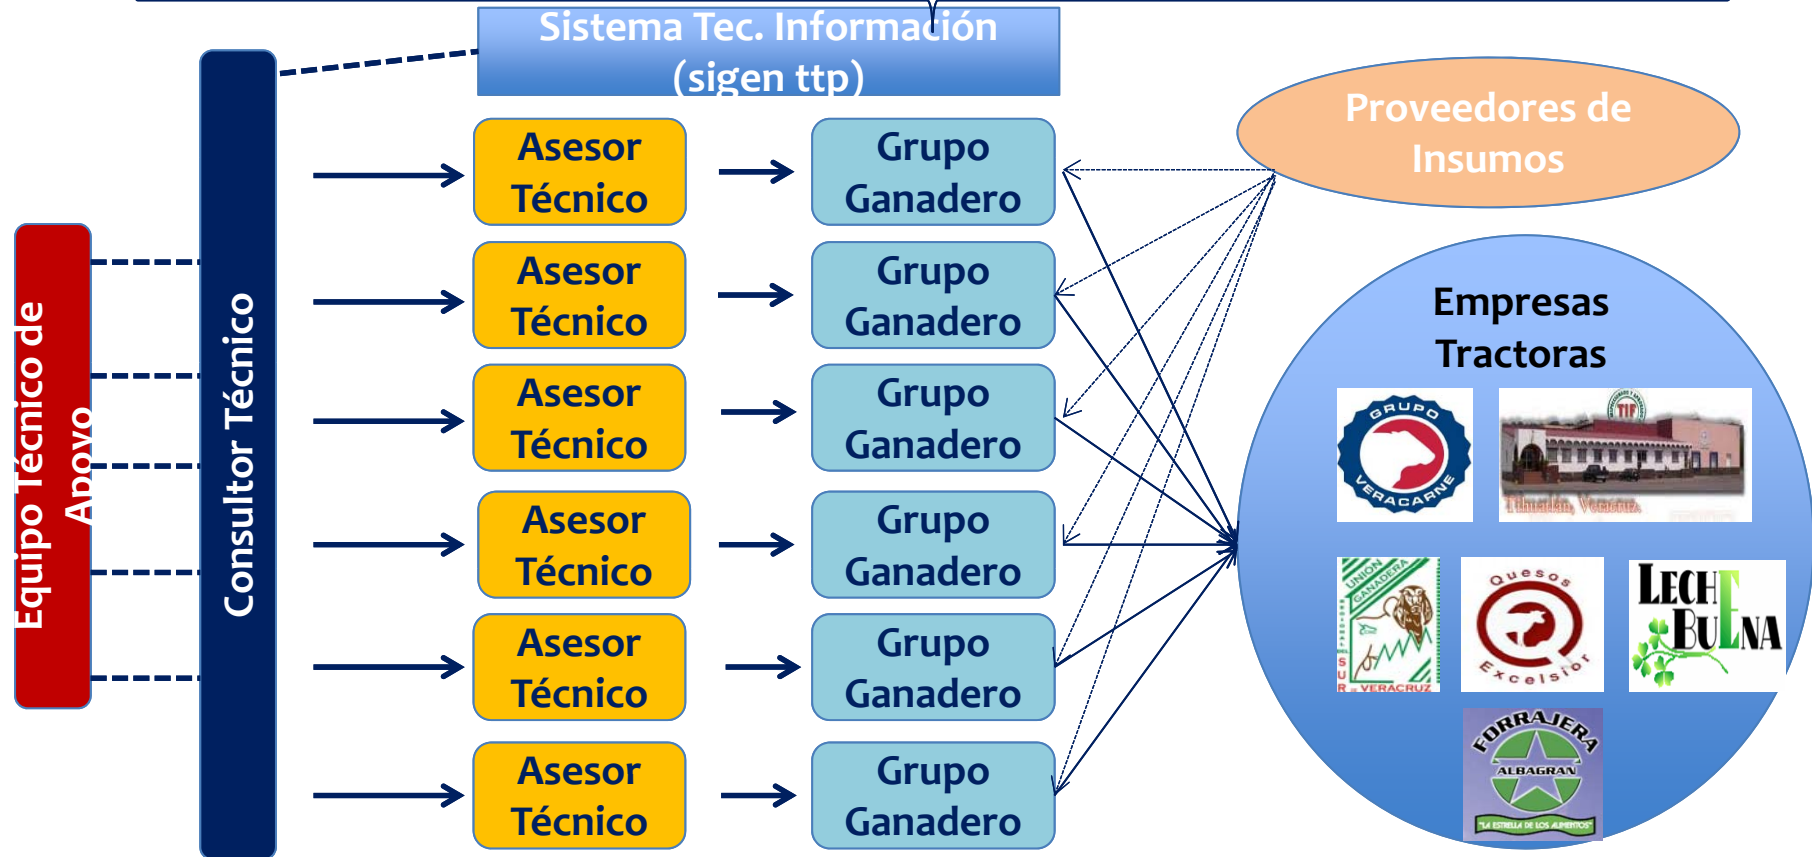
Sistema Tec. Información (sigen ttp)

Equipo Técnico de Apoyo

Consultor Técnico

Asesor Técnico

Grupo Ganadero

Asesor Técnico

Grupo Ganadero

Asesor Técnico

Grupo Ganadero

Asesor Técnico

Grupo Ganadero

Asesor Técnico

Grupo Ganadero

Asesor Técnico

Grupo Ganadero

Proveedores de Insumos

Empresas Tractoras

GRUPO VERACARNE

TIF

Tlalixcoyan, Veracruz

UNION GANADERA SUR VERACRUZ

Quesos Excelsior

LECHE BUENA

FORRAJERA ALBAGRAN

"LA ESTRELLA DE LOS ALIMENTOS"